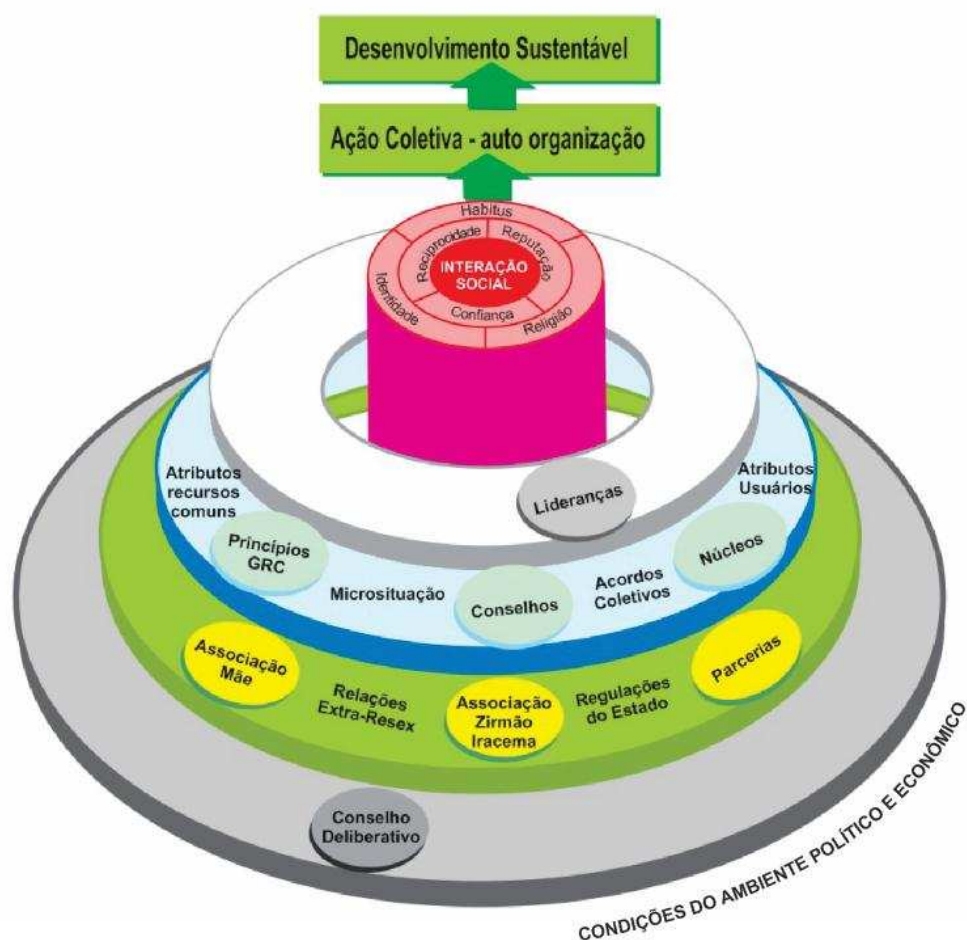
Desenvolvimento Sustentável

Ação Coletiva - auto organização

Habitus
Reciprocidade
Reputação
INTERAÇÃO SOCIAL
Identidade
Confiança
Religião

Atributos recursos comuns

Lideranças

Atributos Usuários

Princípios GRC

Núcleos

Microsituação

Conselhos

Acordos Coletivos

Associação Mãe

Relações Extra-Resex

Associação Zirmão Iracema

Regulações do Estado

Parcerias

Conselho Deliberativo

CONDIÇÕES DO AMBIENTE POLÍTICO E ECONÔMICO